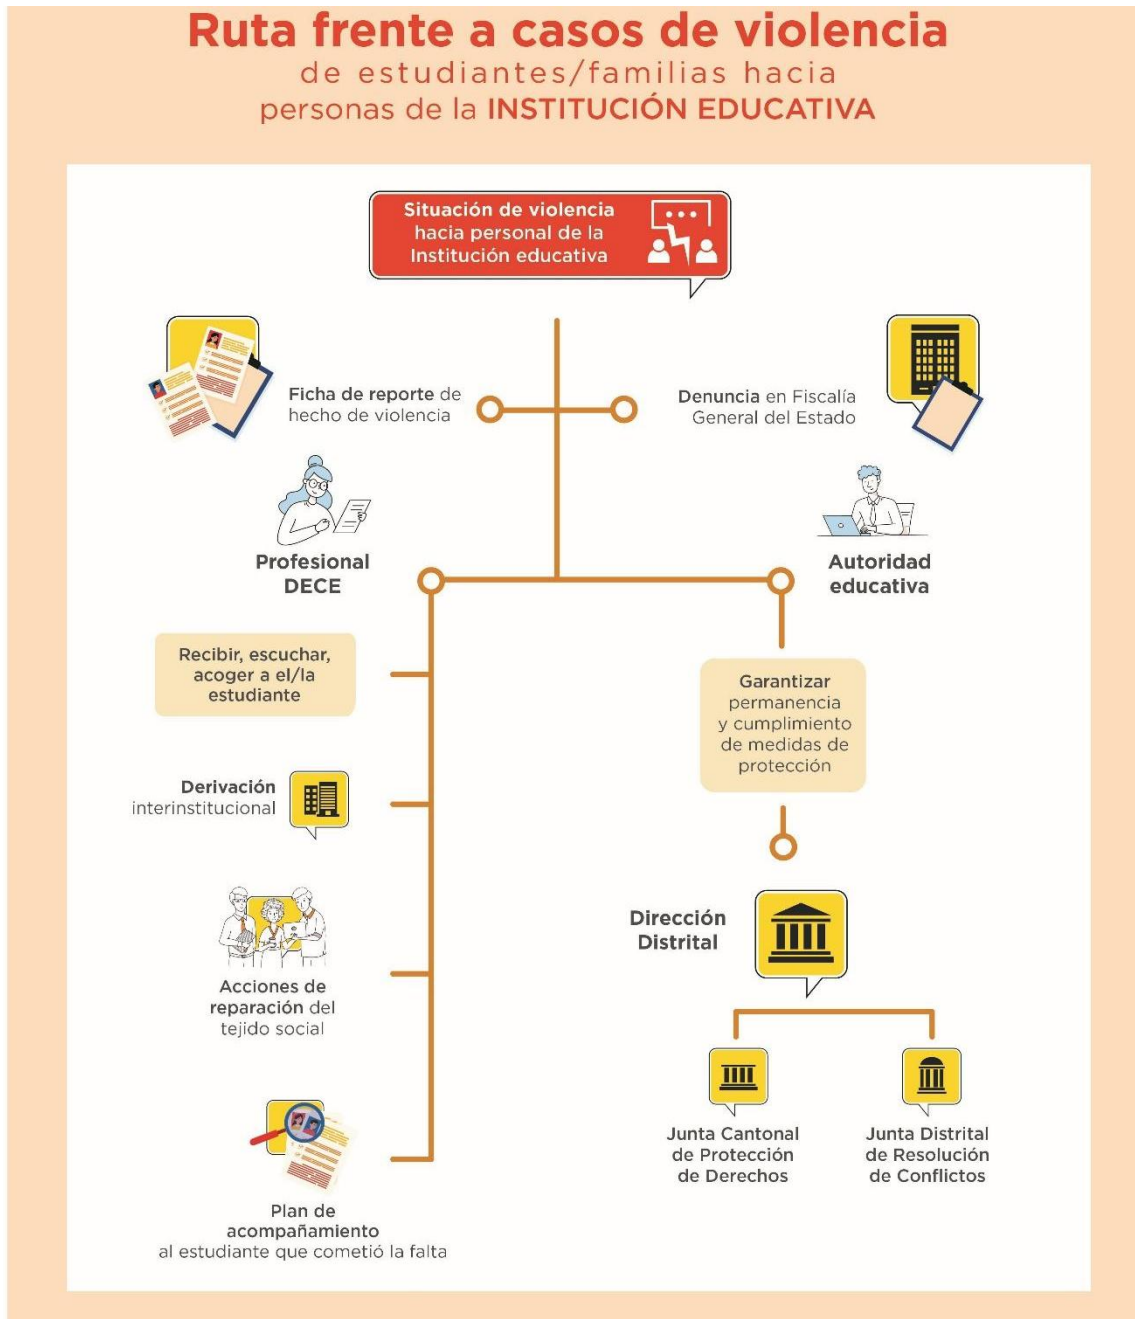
Ruta frente a casos de violencia
de estudiantes/familias hacia
personas de la INSTITUCIÓN EDUCATIVA

Situación de violencia hacia personal de la Institución educativa

Ficha de reporte de hecho de violencia

Denuncia en Fiscalía General del Estado

Profesional DECE

Autoridad educativa

Recibir, escuchar, acoger a el/la estudiante

Garantizar permanencia y cumplimiento de medidas de protección

Derivación interinstitucional

Dirección Distrital

Acciones de reparación del tejido social

Junta Cantonal de Protección de Derechos

Junta Distrital de Resolución de Conflictos

Plan de acompañamiento al estudiante que cometió la falta